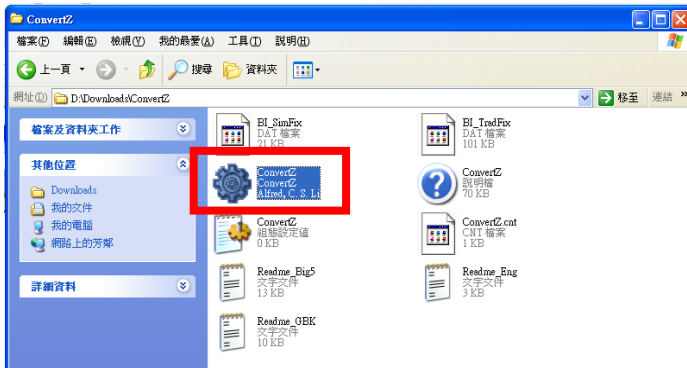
ConvertZ

檔案(F) 編輯(E) 檢視(V) 我的最愛(A) 工具(T) 說明(H)

上一頁 搜尋 資料夾

網址(D) D:\Downloads\ConvertZ 移至 連結 »

檔案及資料夾工作

其他位置

Downloads
我的文件
我的電腦
網路上的芳鄰

詳細資料

BI_SimFix
DAT 檔案
21 KB

BI_TradFix
DAT 檔案
101 KB

ConvertZ
ConvertZ
Alfred, C. S. Li

ConvertZ
說明檔
70 KB

ConvertZ
組態設定值
0 KB

ConvertZ.cnt
CNT 檔案
1 KB

Readme_Big5
文字文件
13 KB

Readme_Eng
文字文件
3 KB

Readme_GBK
文字文件
10 KB